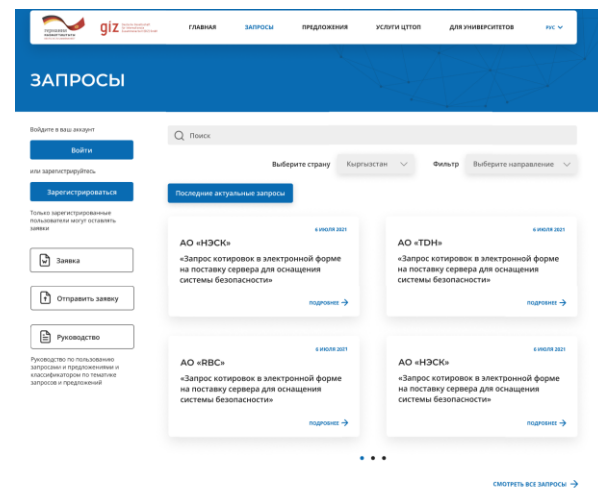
giz

ГЛАВНАЯ ЗАПРОСЫ ПРЕДЛОЖЕНИЯ УСЛУГИ ЦТТОП ДЛЯ УНИВЕРСИТЕТОВ РУС

ЗАПРОСЫ

Войдите в ваш аккаунт

Войти

или зарегистрируйтесь

Зарегистрироваться

Только зарегистрированные пользователи могут оставлять заявки

Заявка

Отправить заявку

Руководство

Руководство по пользованию запросами и предложениями и классификатором по тематике запросов и предложений

Поиск

Выберите страну Кыргызстан Фильтр Выберите направление

Последние актуальные запросы

6 июля 2021
АО «НЭСК»
«Запрос котировок в электронной форме на поставку сервера для оснащения системы безопасности»
ПОДРОБНЕЕ

6 июля 2021
АО «TDH»
«Запрос котировок в электронной форме на поставку сервера для оснащения системы безопасности»
ПОДРОБНЕЕ

6 июля 2021
АО «RBC»
«Запрос котировок в электронной форме на поставку сервера для оснащения системы безопасности»
ПОДРОБНЕЕ

6 июля 2021
АО «НЭСК»
«Запрос котировок в электронной форме на поставку сервера для оснащения системы безопасности»
ПОДРОБНЕЕ

СМОТРЕТЬ ВСЕ ЗАПРОСЫ